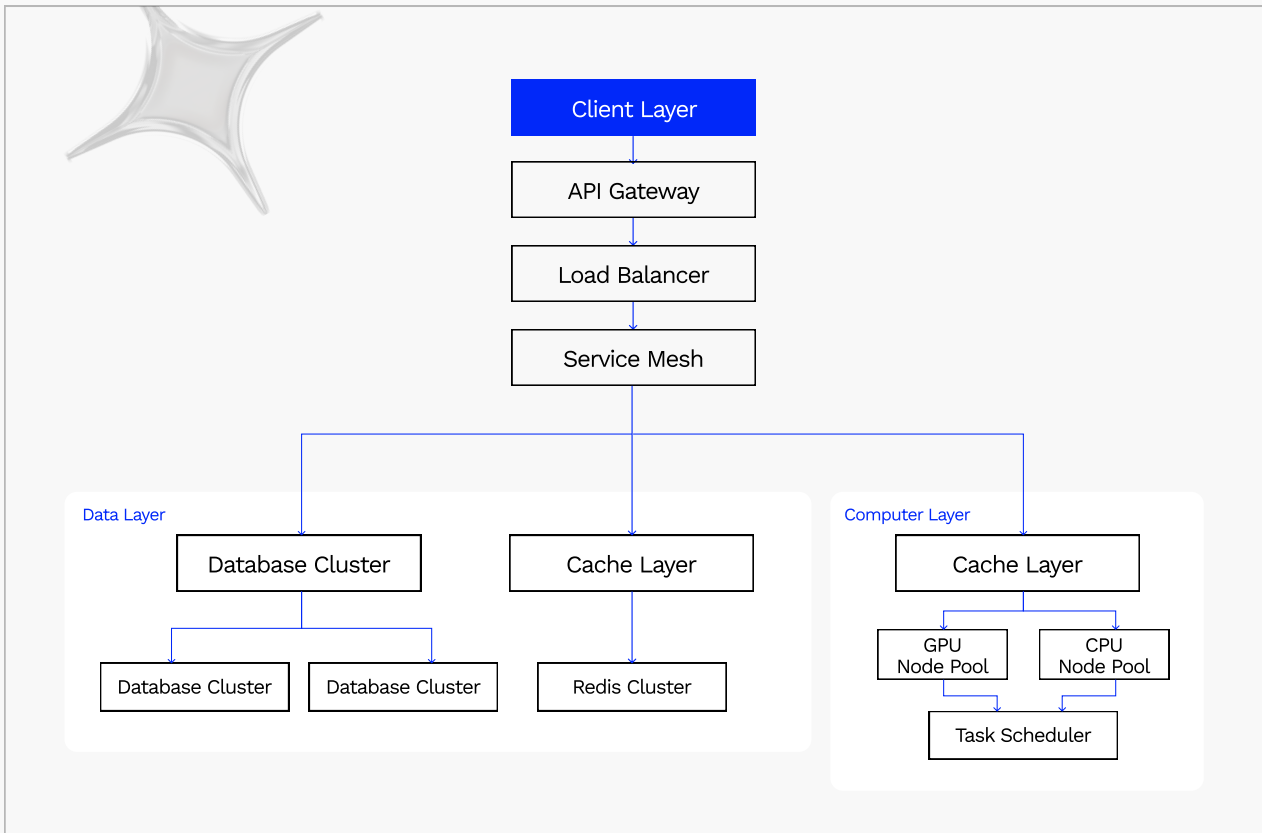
Client Layer

API Gateway

Load Balancer

Service Mesh

Data Layer

Database Cluster

Cache Layer

Database Cluster

Database Cluster

Redis Cluster

Computer Layer

Cache Layer

GPU Node Pool

CPU Node Pool

Task Scheduler